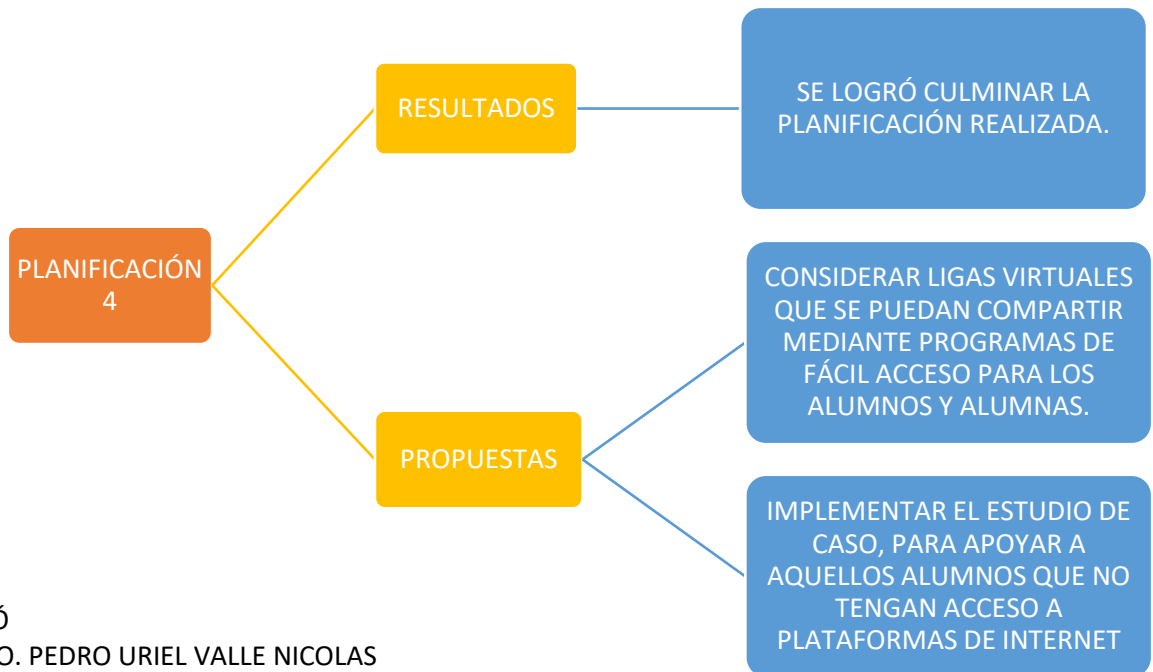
PLANIFICACIÓN 4

RESULTADOS

SE LOGRÓ CULMINAR LA PLANIFICACIÓN REALIZADA.

PROPUESTAS

CONSIDERAR LIGAS VIRTUALES QUE SE PUEDAN COMPARTIR MEDIANTE PROGRAMAS DE FÁCIL ACCESO PARA LOS ALUMNOS Y ALUMNAS.

IMPLEMENTAR EL ESTUDIO DE CASO, PARA APOYAR A AQUELLOS ALUMNOS QUE NO TENGAN ACCESO A PLATAFORMAS DE INTERNET

Ó
O. PEDRO URIEL VALLE NICOLAS